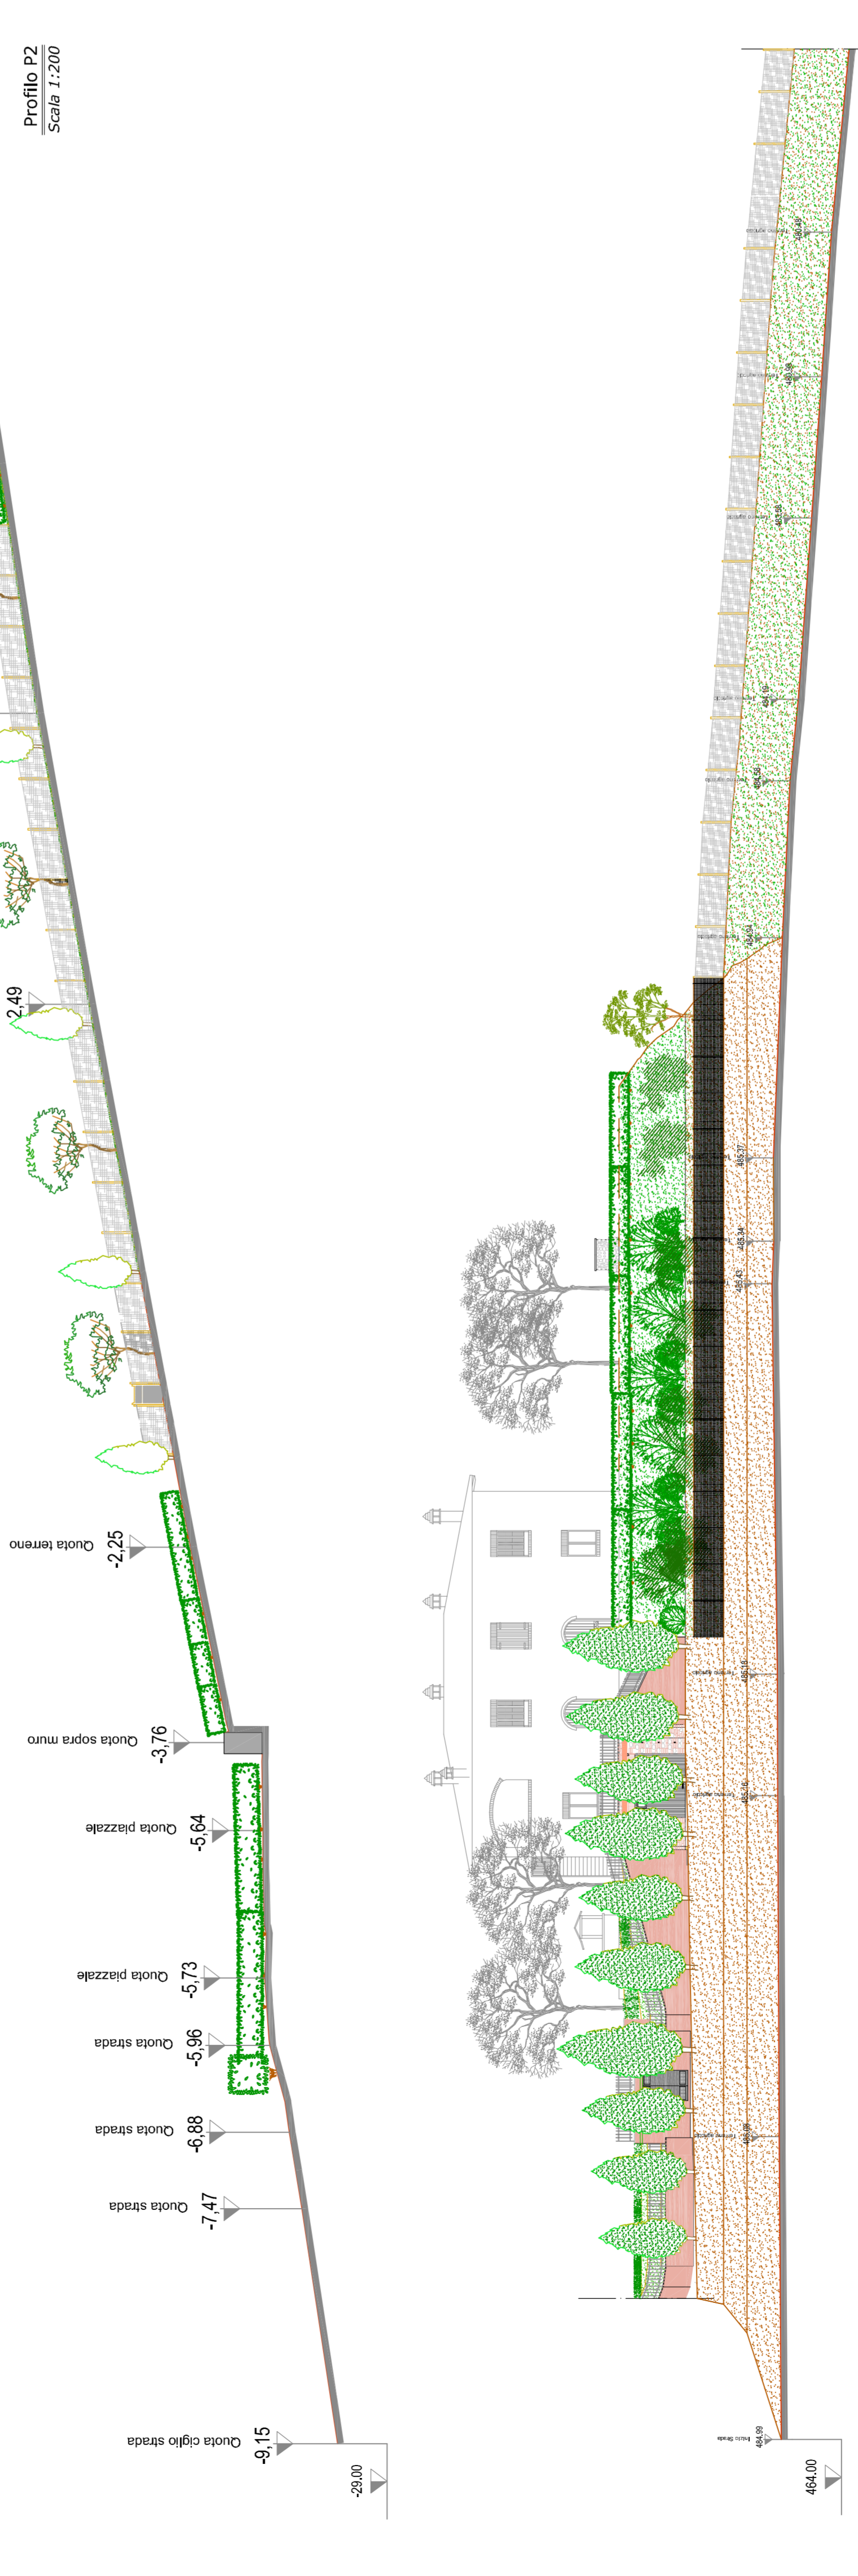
Profilo P2
Scala 1:200

2,49

-2,25 Quota terreno

-3,76 Quota sopra muro

-5,64 Quota piazzale

-5,73 Quota piazzale

-5,96 Quota strada

-6,88 Quota strada

-7,47 Quota strada

-9,15 Quota ciglio strada

-29,00

464,00

484,99